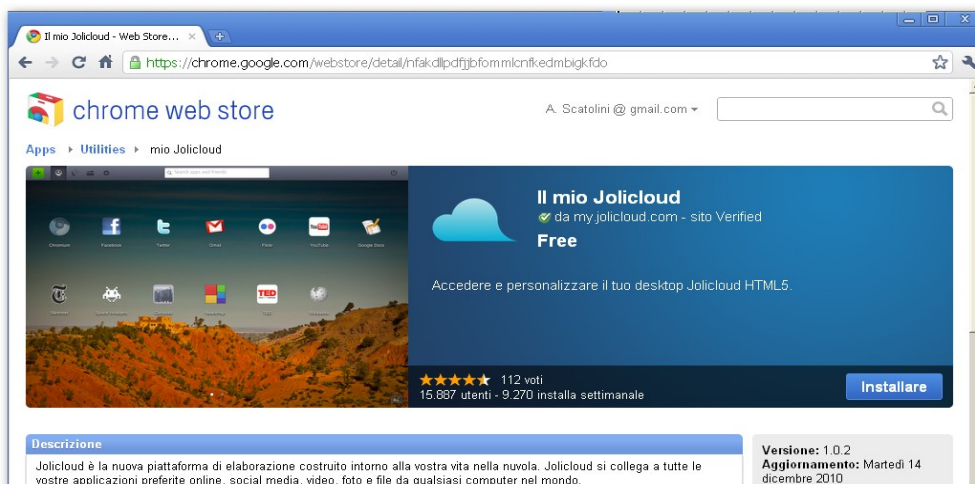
Il mio Jolicloud - Web Store... ×

https://chrome.google.com/webstore/detail/nfakdllpdfjjbfommlcnfkedmbigkfdo

chrome web store

A. Scatolini @ gmail.com

Apps ▸ Utilities ▸ mio Jolicloud

Search apps and friends

Chromium Facebook Twitter Gmail Flickr YouTube Google Docs

TED

Il mio Jolicloud

da my.jolicloud.com - sito Verified

Free

Accedere e personalizzare il tuo desktop Jolicloud HTML5.

112 voti

15.887 utenti - 9.270 installa settimanale

Installare

Descrizione

Jolicloud è la nuova piattaforma di elaborazione costruito intorno alla vostra vita nella nuvola. Jolicloud si collega a tutte le vostre applicazioni preferite online, social media, video, foto e file da qualsiasi computer nel mondo.

Versione: 1.0.2

Aggiornamento: Martedì 14 dicembre 2010